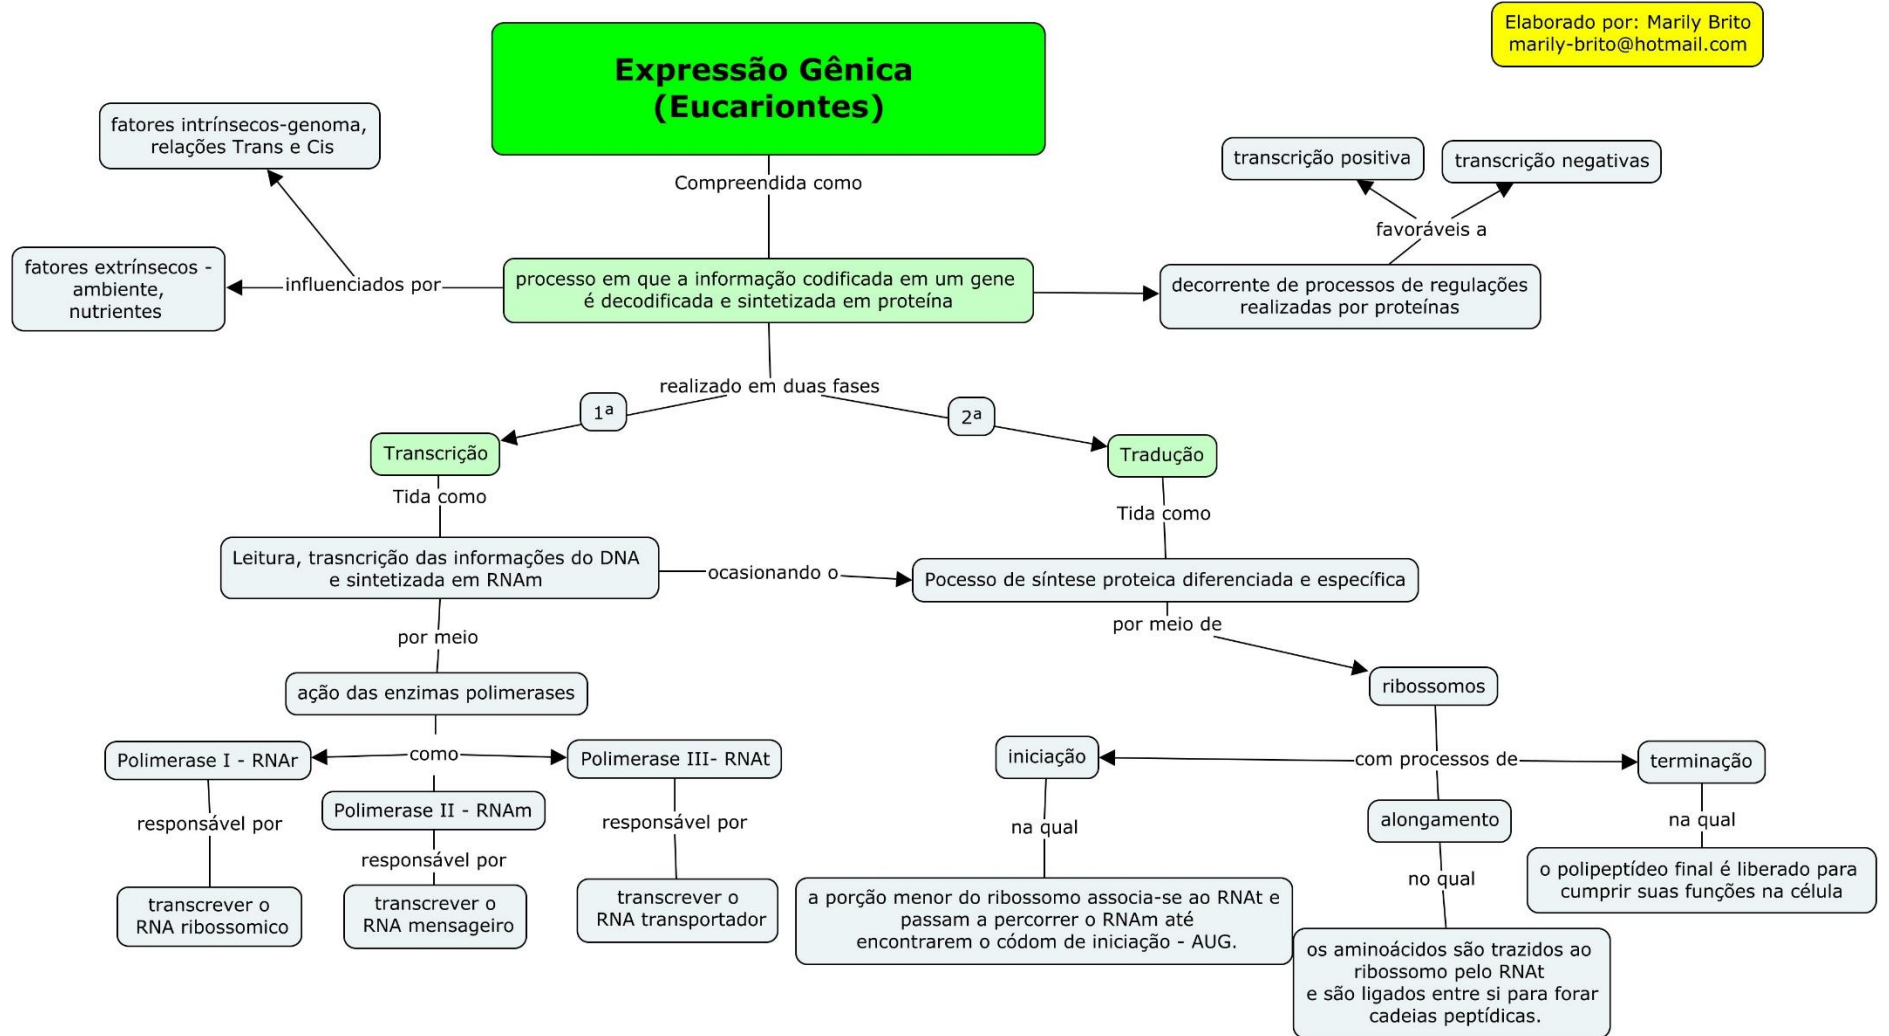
Elaborado por: Marily Brito
marily-brito@hotmail.com

Expressão Gênica (Eucariontes)

Compreendida como

processo em que a informação codificada em um gene é decodificada e sintetizada em proteína

influenciados por

fatores intrínsecos-genoma, relações Trans e Cis

fatores extrínsecos - ambiente, nutrientes

decorrente de processos de regulações realizadas por proteínas

favoráveis a

transcrição positiva

transcrição negativas

realizado em duas fases

1ª

Transcrição

Tida como

Leitura, trasncrição das informações do DNA e sintetizada em RNAm

ocasionando o

por meio

ação das enzimas polimerases

como

Polimerase I - RNAr

responsável por

transcrever o RNA ribossomico

Polimerase II - RNAm

responsável por

transcrever o RNA mensageiro

Polimerase III- RNAt

responsável por

transcrever o RNA transportador

2ª

Tradução

Tida como

Pocesso de síntese proteica diferenciada e específica

por meio de

ribossomos

com processos de

iniciação

na qual

a porção menor do ribossomo associa-se ao RNAt e passam a percorrer o RNAm até encontrarem o códom de iniciação - AUG.

alongamento

no qual

os aminoácidos são trazidos ao ribossomo pelo RNAt e são ligados entre si para forar cadeias peptídicas.

terminação

na qual

o polipeptídeo final é liberado para cumprir suas funções na célula